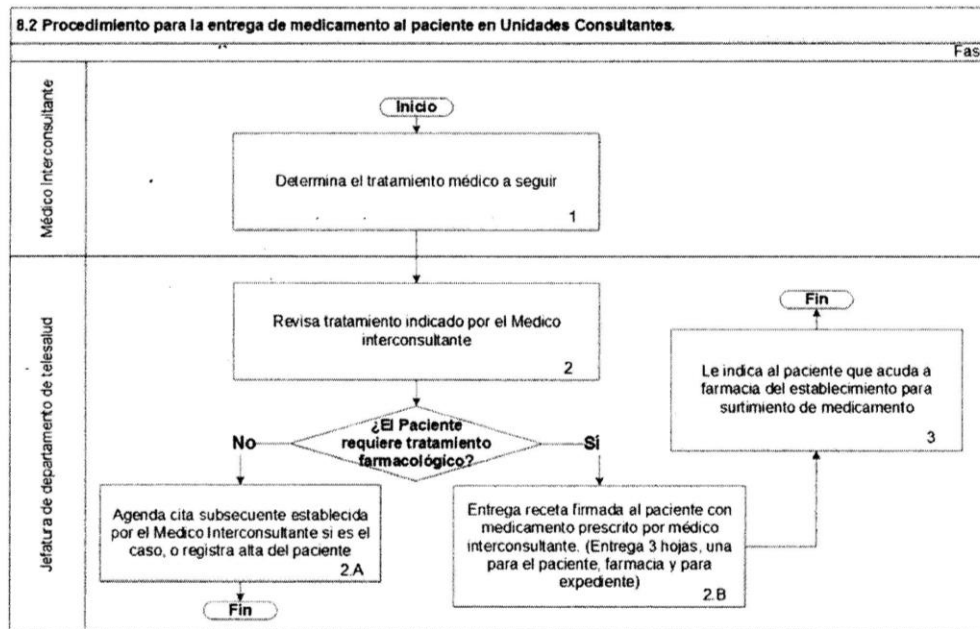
8.2 Procedimiento para la entrega de medicamento al paciente en Unidades Consultantes.

Fas

Médico Interconsultante

Inicio

Determina el tratamiento médico a seguir

1

Jefatura de departamento de telesalud

Revisa tratamiento indicado por el Medico interconsultante

2

¿El Paciente requiere tratamiento farmacológico?

No

Sí

Agenda cita subsecuente establecida por el Medico Interconsultante si es el caso, o registra alta del paciente

2.A

Fin

Entrega receta firmada al paciente con medicamento prescrito por médico interconsultante. (Entrega 3 hojas, una para el paciente, farmacia y para expediente)

2.B

Fin

Le indica al paciente que acuda a farmacia del establecimiento para surtimiento de medicamento

3